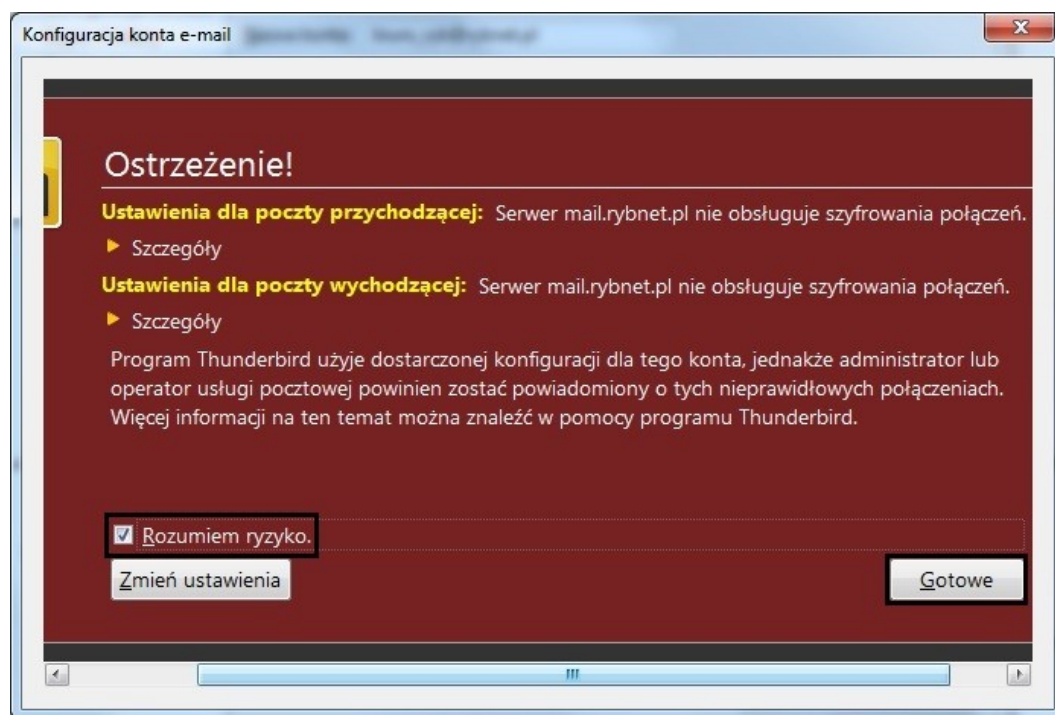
Konfiguracja konta e-mail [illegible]

Ostrzeżenie!

Ustawienia dla poczty przychodzącej: Serwer mail.rybnet.pl nie obsługuje szyfrowania połączeń.

▶ Szczegóły

Ustawienia dla poczty wychodzącej: Serwer mail.rybnet.pl nie obsługuje szyfrowania połączeń.

▶ Szczegóły

Program Thunderbird użyje dostarczonej konfiguracji dla tego konta, jednakże administrator lub operator usługi pocztowej powinien zostać powiadomiony o tych nieprawidłowych połączeniach. Więcej informacji na ten temat można znaleźć w pomocy programu Thunderbird.

☑ Rozumiem ryzyko.

Zmień ustawienia

Gotowe